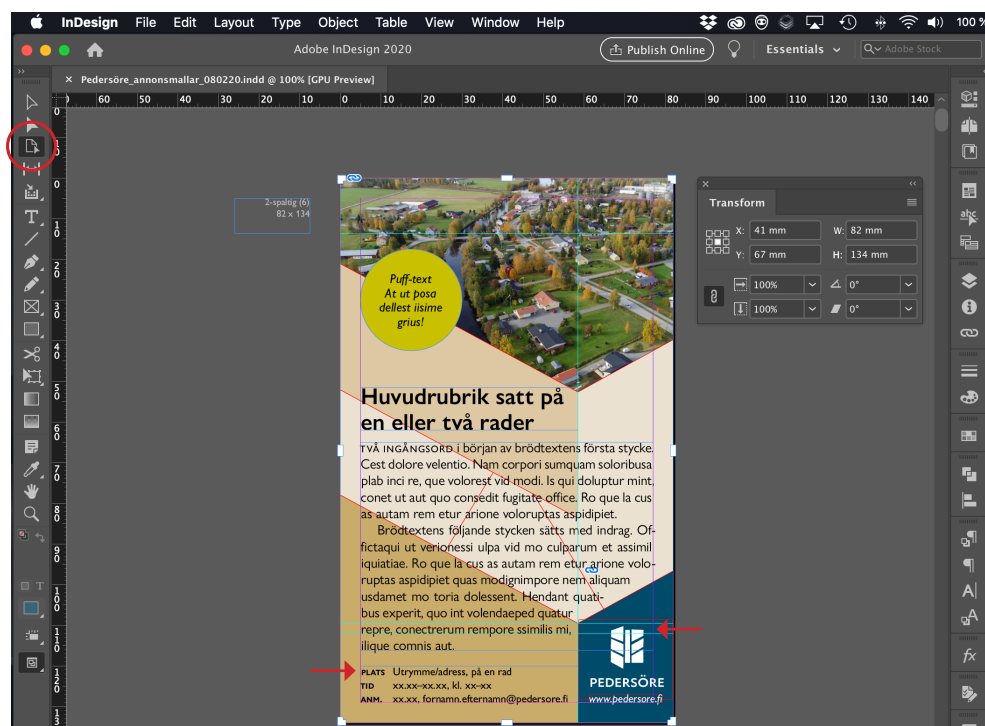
InDesign File Edit Layout Type Object Table View Window Help

100 %

Adobe InDesign 2020

Publish Online

Essentials

Adobe Stock

× Pedersöre_annonsmallar_080220.indd @ 100% [GPU Preview]

0 60 50 40 30 20 10 0 10 20 30 40 50 60 70 80 90 100 110 120 130 140

2-spaltig (6)
82 x 134

Transform

X: 41 mm
Y: 67 mm
W: 82 mm
H: 134 mm
100%
100%
0°
0°

Puff-text
At ut posa
dellest iisime
grius!

Huvudrubrik satt på en eller två rader

TVÅ INGÅNGSORD i början av brödtextens första stycke. Cest dolore velentio. Nam corpori sumquam soloribusa plab inci re, que volorest vid modi. Is qui doluptur mint, conet ut aut quo consedit fugitate office. Ro que la cus as autam rem etur arione voloruptas aspidipiet.

Brödtextens följande stycken sätts med indrag. Offictaqui ut verionessi ulpa vid mo culparum et assimil iquiatiae. Ro que la cus as autam rem etur arione voloruptas aspidipiet quas modignimpore nem aliquam usdamet mo toria dolessent. Hendant quatibus experit, quo int volendaeped quatur repre, conectrerum rempore ssimilis mi, ilique comnis aut.

PLATS Utrymme/adress, på en rad
TID xx.xx–xx.xx, kl. xx–xx
ANM. xx.xx, fornamn.efternamn@pedersore.fi

PEDERSÖRE
www.pedersore.fi